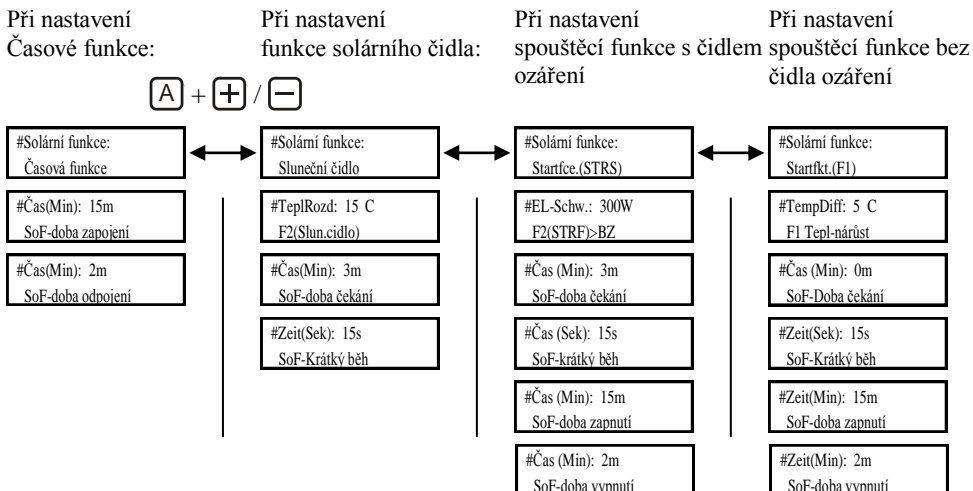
Při nastavení Časové funkce:

Při nastavení funkce solárního čidla:

Při nastavení spouštěcí funkce s čidlem ozáření

Při nastavení spouštěcí funkce bez čidla ozáření

A + + / −

#Solární funkce:
Časová funkce

#Čas(Min): 15m
SoF-doba zapojení

#Čas(Min): 2m
SoF-doba odpojení

#Solární funkce:
Sluneční čidlo

#TeplRozd: 15 C
F2(Slun.cidlo)

#Čas(Min): 3m
SoF-doba čekání

#Zeit(Sek): 15s
SoF-Krátký běh

#Solární funkce:
Startfce.(STRS)

#EL-Schw.: 300W
F2(STRF)>BZ

#Čas (Min): 3m
SoF-doba čekání

#Čas (Sek): 15s
SoF-krátký běh

#Čas (Min): 15m
SoF-doba zapnutí

#Čas (Min): 2m
SoF-doba vypnutí

#Solární funkce:
Startfkt.(F1)

#TempDiff: 5 C
F1 Tepl-nárůst

#Čas (Min): 0m
SoF-Doba čekání

#Zeit(Sek): 15s
SoF-Krátký běh

#Zeit(Min): 15m
SoF-doba zapnutí

#Zeit(Min): 2m
SoF-doba vypnutí